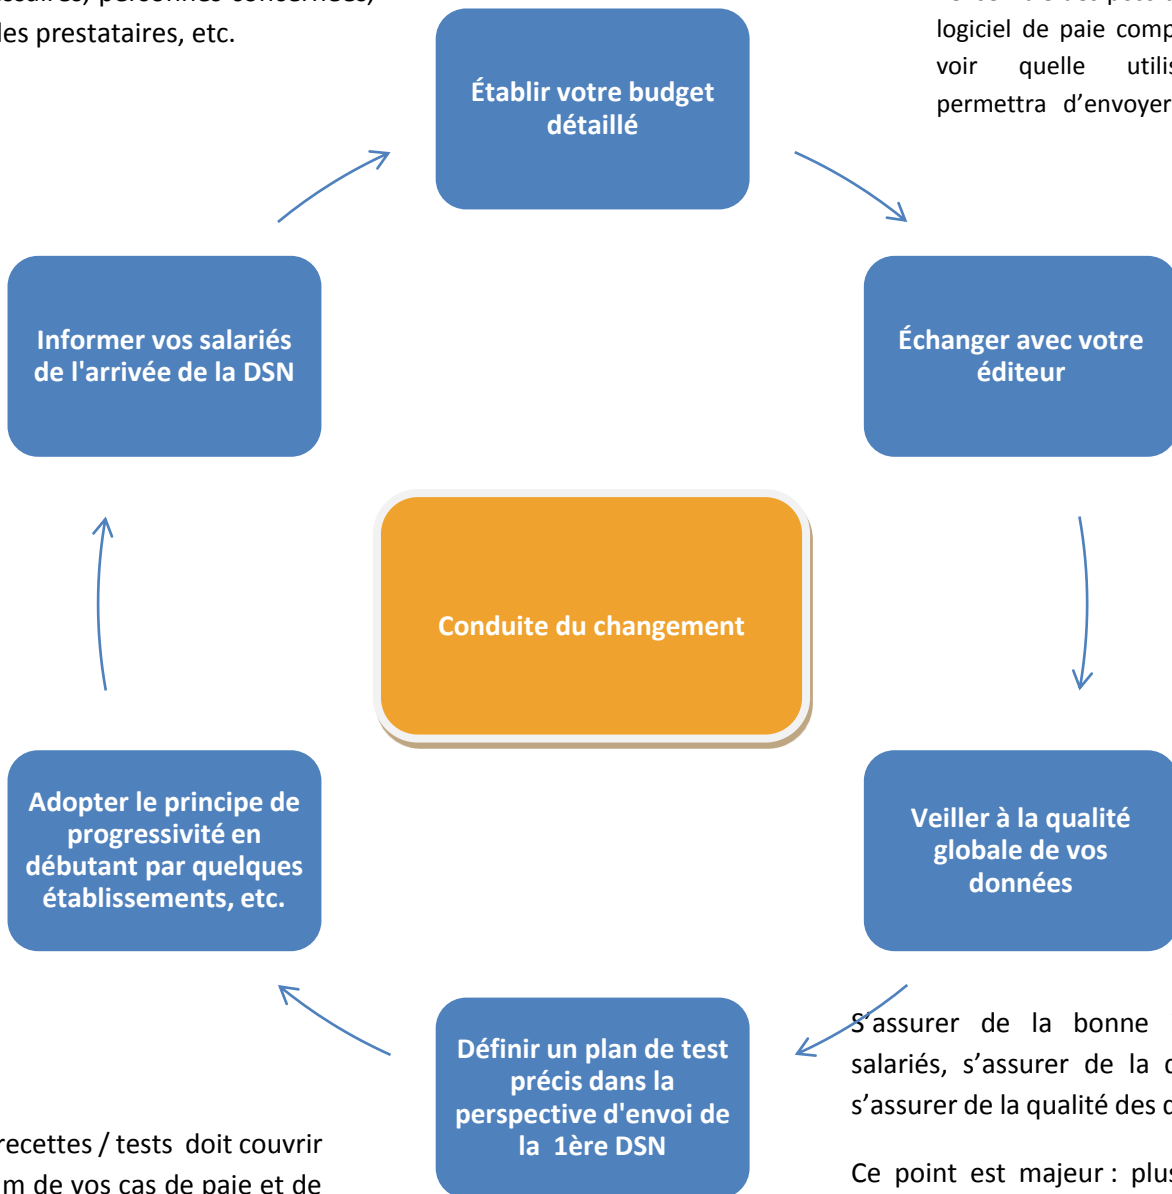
les prestataires, etc.

logiciel de paie comp
voir quelle utili
permettra d'envoyer

Établir votre budget détaillé

Informer vos salariés de l'arrivée de la DSN

Échanger avec votre éditeur

Conduite du changement

Adopter le principe de progressivité en débutant par quelques établissements, etc.

Veiller à la qualité globale de vos données

S'assurer de la bonne
salariés, s'assurer de la
s'assurer de la qualité des

Définir un plan de test précis dans la perspective d'envoi de la 1ère DSN

recettes / tests doit couvrir
m de vos cas de paie et de

Ce point est majeur : plus